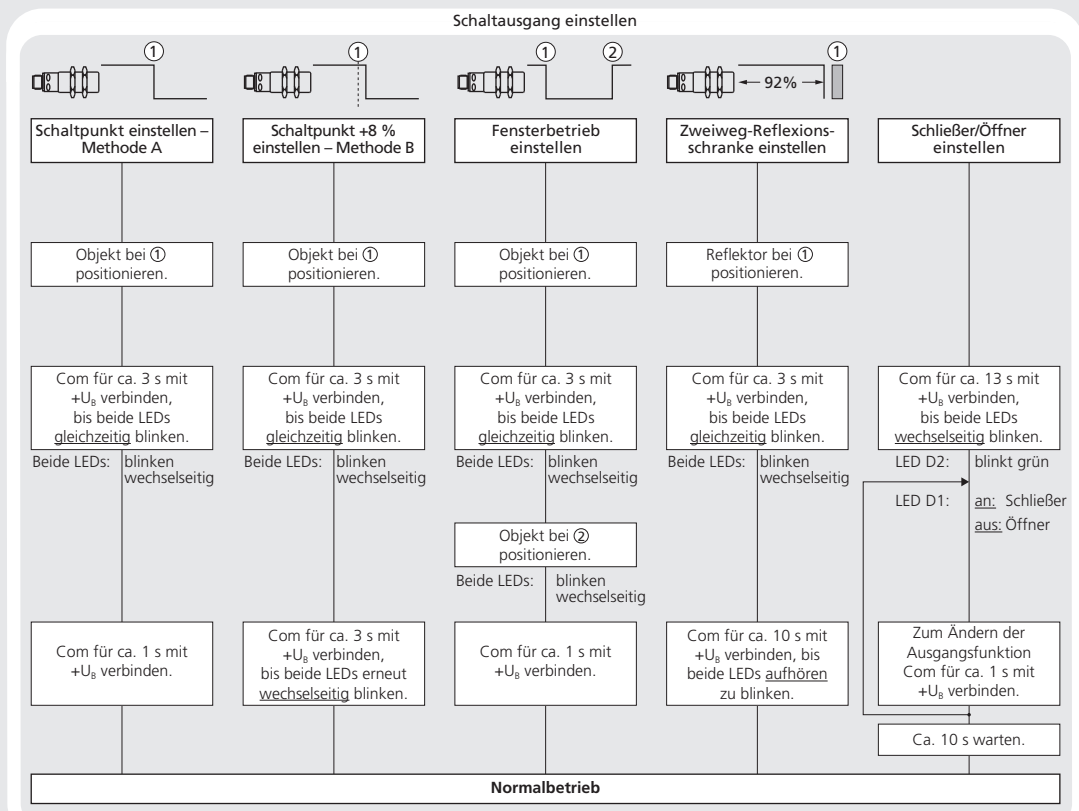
Schaltausgang einstellen

①

①

①    ②

← 92% →    ①

Schaltpunkt einstellen – Methode A

Objekt bei ① positionieren.

Com für ca. 3 s mit $+U_B$ verbinden, bis beide LEDs gleichzeitig blinken.

Beide LEDs: blinken wechselseitig

Com für ca. 1 s mit $+U_B$ verbinden.

Schaltpunkt +8 % einstellen – Methode B

Objekt bei ① positionieren.

Com für ca. 3 s mit $+U_B$ verbinden, bis beide LEDs gleichzeitig blinken.

Beide LEDs: blinken wechselseitig

Com für ca. 3 s mit $+U_B$ verbinden, bis beide LEDs erneut wechselseitig blinken.

Fensterbetrieb einstellen

Objekt bei ① positionieren.

Com für ca. 3 s mit $+U_B$ verbinden, bis beide LEDs gleichzeitig blinken.

Beide LEDs: blinken wechselseitig

Objekt bei ② positionieren.

Beide LEDs: blinken wechselseitig

Com für ca. 1 s mit $+U_B$ verbinden.

Zweiweg-Reflexionsschranke einstellen

Reflektor bei ① positionieren.

Com für ca. 3 s mit $+U_B$ verbinden, bis beide LEDs gleichzeitig blinken.

Beide LEDs: blinken wechselseitig

Com für ca. 10 s mit $+U_B$ verbinden, bis beide LEDs aufhören zu blinken.

Schließer/Öffner einstellen

Com für ca. 13 s mit $+U_B$ verbinden, bis beide LEDs wechselseitig blinken.

LED D2: blinkt grün

LED D1: an: Schließer
aus: Öffner

Zum Ändern der Ausgangsfunktion Com für ca. 1 s mit $+U_B$ verbinden.

Ca. 10 s warten.

Normalbetrieb